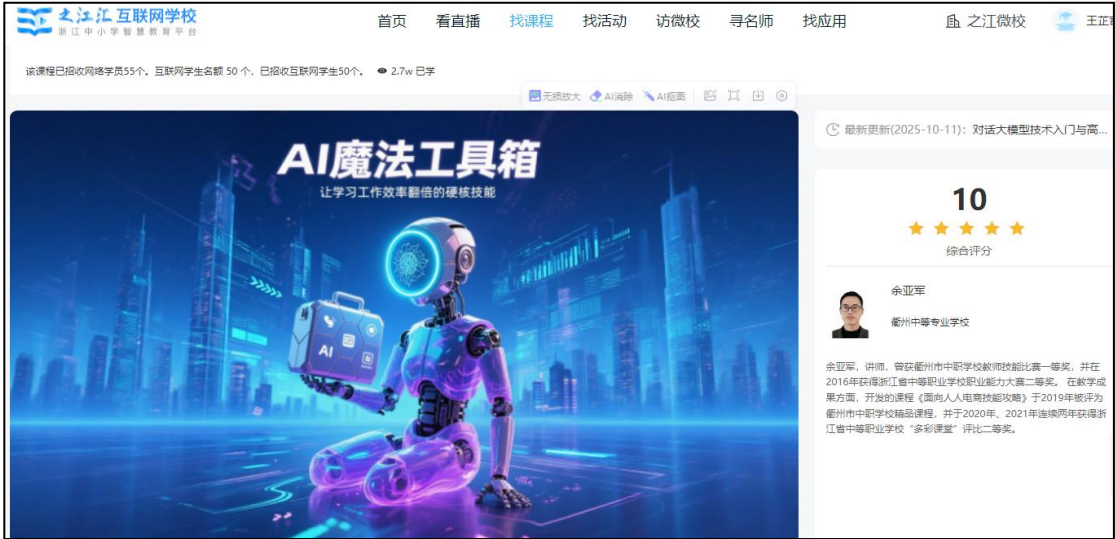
之江汇互联网学校
浙江中小学智慧教育平台

首页 看直播 找课程 找活动 访微校 寻名师 找应用 之江微校 王正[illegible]

该课程已招收网络学员55个，互联网学生名额 50 个，已招收互联网学生50个。 2.7w 已学

无损放大 AI消除 AI抠图

AI魔法工具箱
让学习工作效率翻倍的硬核技能

AI

最新更新(2025-10-11)：对话大模型技术入门与高...

10
综合评分

余亚军
衢州中等专业学校

余亚军，讲师，曾获衢州市中职学校教师技能比赛一等奖，并在2016年获得浙江省中等职业学校职业能力大赛二等奖。在教学成果方面，开发的课程《面向人人电商技能攻略》于2019年被评为衢州市中职学校精品课程，并于2020年、2021年连续两年获得浙江省中等职业学校“多彩课堂”评比二等奖。